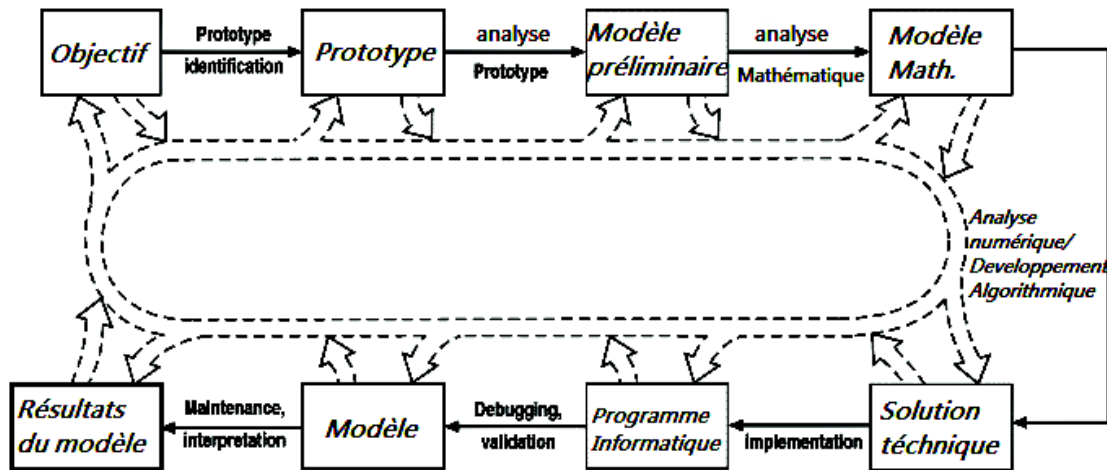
Objectif

Prototype identification

Prototype

analyse Prototype

Modèle préliminaire

analyse Mathématique

Modèle Math.

Analyse numérique/ Developpement Algorithmique

Solution téchnique

implementation

Programme Informatique

Debugging, validation

Modèle

Maintenance, interpretation

Résultats du modèle